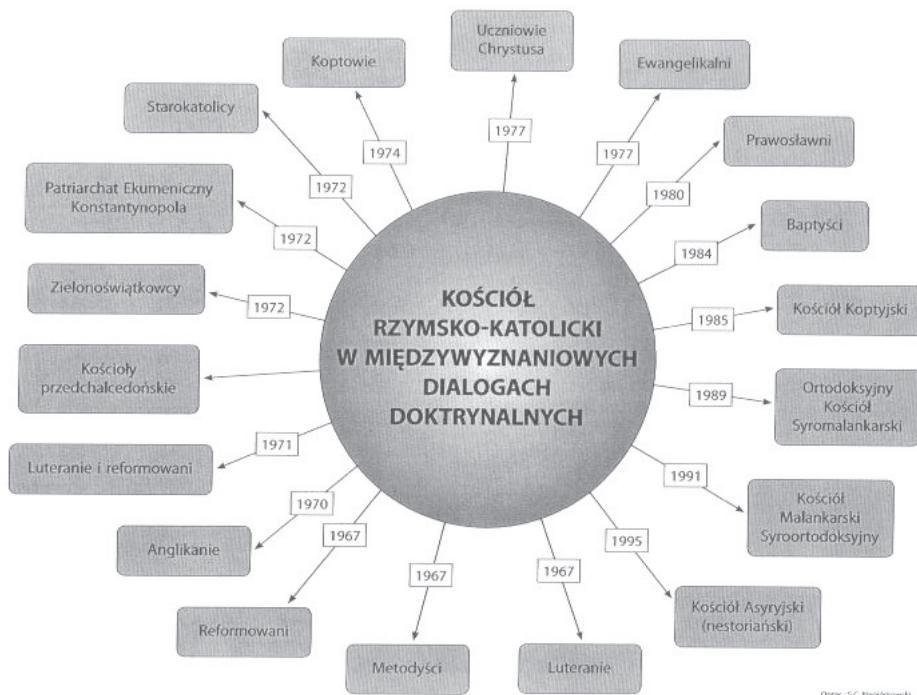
KOŚCIÓŁ RZYMSKO-KATOLICKI W MIĘDZYWYZNANIOWYCH DIALOGACH DOKTRYNALNYCH

Uczniowie Chrystusa
1977

Ewangelikalni
1977

Prawosławni
1980

Baptyści
1984

Kościół Koptyjski
1985

Ortodoksyjny Kościół Syromalankarski
1989

Kościół Malankarski Syroortodoksyjny
1991

Kościół Asyryjski (nestoriański)
1995

Luteranie
1967

Metodyści
1967

Reformowani
1967

Anglikanie
1970

Luteranie i reformowani
1971

Kościoły przedchalcedońskie

Zielonoświątkowcy
1972

Patriarchat Ekumeniczny Konstantynopola
1972

Starokatolicy
1972

Koptowie
1974

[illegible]